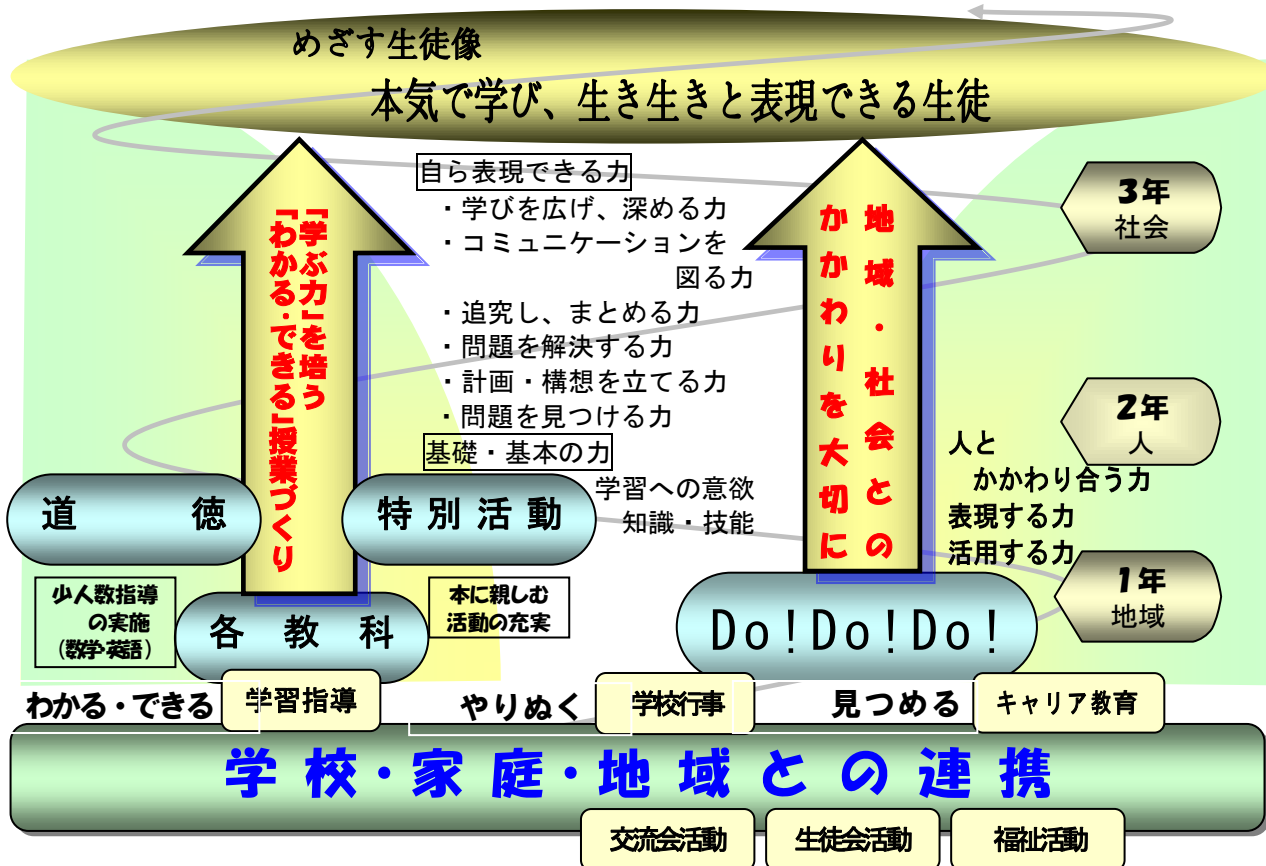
めざす生徒像

本気で学び、生き生きと表現できる生徒

自ら表現できる力
・学びを広げ、深める力
・コミュニケーションを図る力
・追究し、まとめる力
・問題を解決する力
・計画・構想を立てる力
・問題を見つける力
基礎・基本の力
学習への意欲
知識・技能

「学ぶ力」を培う「わかる・できる」授業づくり

地域・社会とのかかわりを大切に

3年
社会

2年
人

1年
地域

人とかかわり合う力
表現する力
活用する力

道　　徳

特別活動

少人数指導の実施（数学・英語）

本に親しむ活動の充実

各教科

Do!Do!Do!

わかる・できる　学習指導

やりぬく　学校行事

見つめる　キャリア教育

学校・家庭・地域との連携

交流会活動

生徒会活動

福祉活動